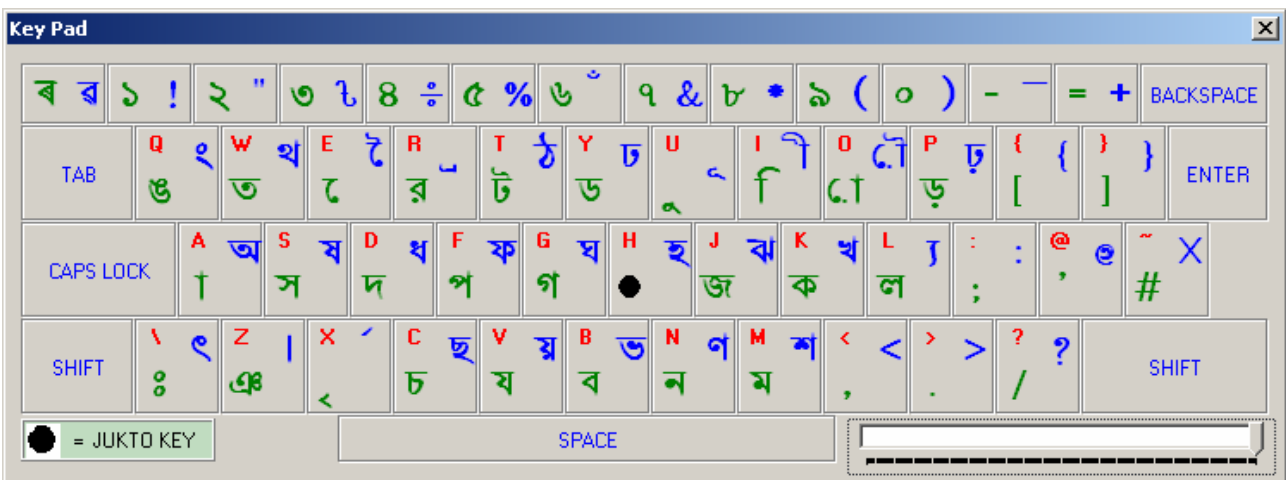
Key Pad

ৰ ৱ ১ ! ২ " ৩ ৎ ৪ ÷ ৫ % ৬ ঁ ৭ & ৮ * ৯ ( ০ ) - ― = + BACKSPACE

TAB Q ং ঙ W থ ত E ৈ ে R ৃ র T ঠ ট Y ঢ ড U ূ ু I ী ি O ৌ ো P ঢ় ড় { { [ } } ] ENTER

CAPS LOCK A অ া S ষ স D ধ দ F ফ প G ঘ গ H হ ● J ঝ জ K খ ক L য় ল : : ; @ ও ' ~ X #

SHIFT \ ৎ ঃ Z । এ X ʼ ‹ C ছ চ V য় য B ভ ব N ণ ন M শ ম < < , > > . ? ? / SHIFT

● = JUKTO KEY SPACE